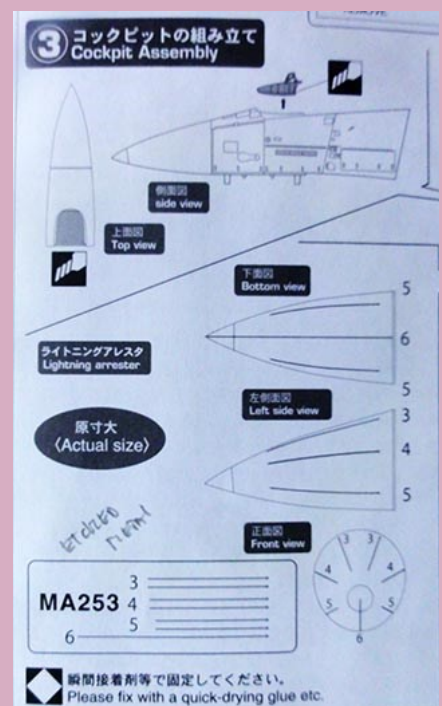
3 コックピットの組み立て
Cockpit Assembly

側面図
side view

上面図
Top view

下面図
Bottom view

5

6

ライトニングアレスタ
Lightning arrester

5

左側面図
Left side view

3

原寸大
〈Actual size〉

4

5

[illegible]

正面図
Front view

3 3

4 4

5 5

6

MA253 3
4
5
6

瞬間接着剤等で固定してください。
Please fix with a quick-drying glue etc.